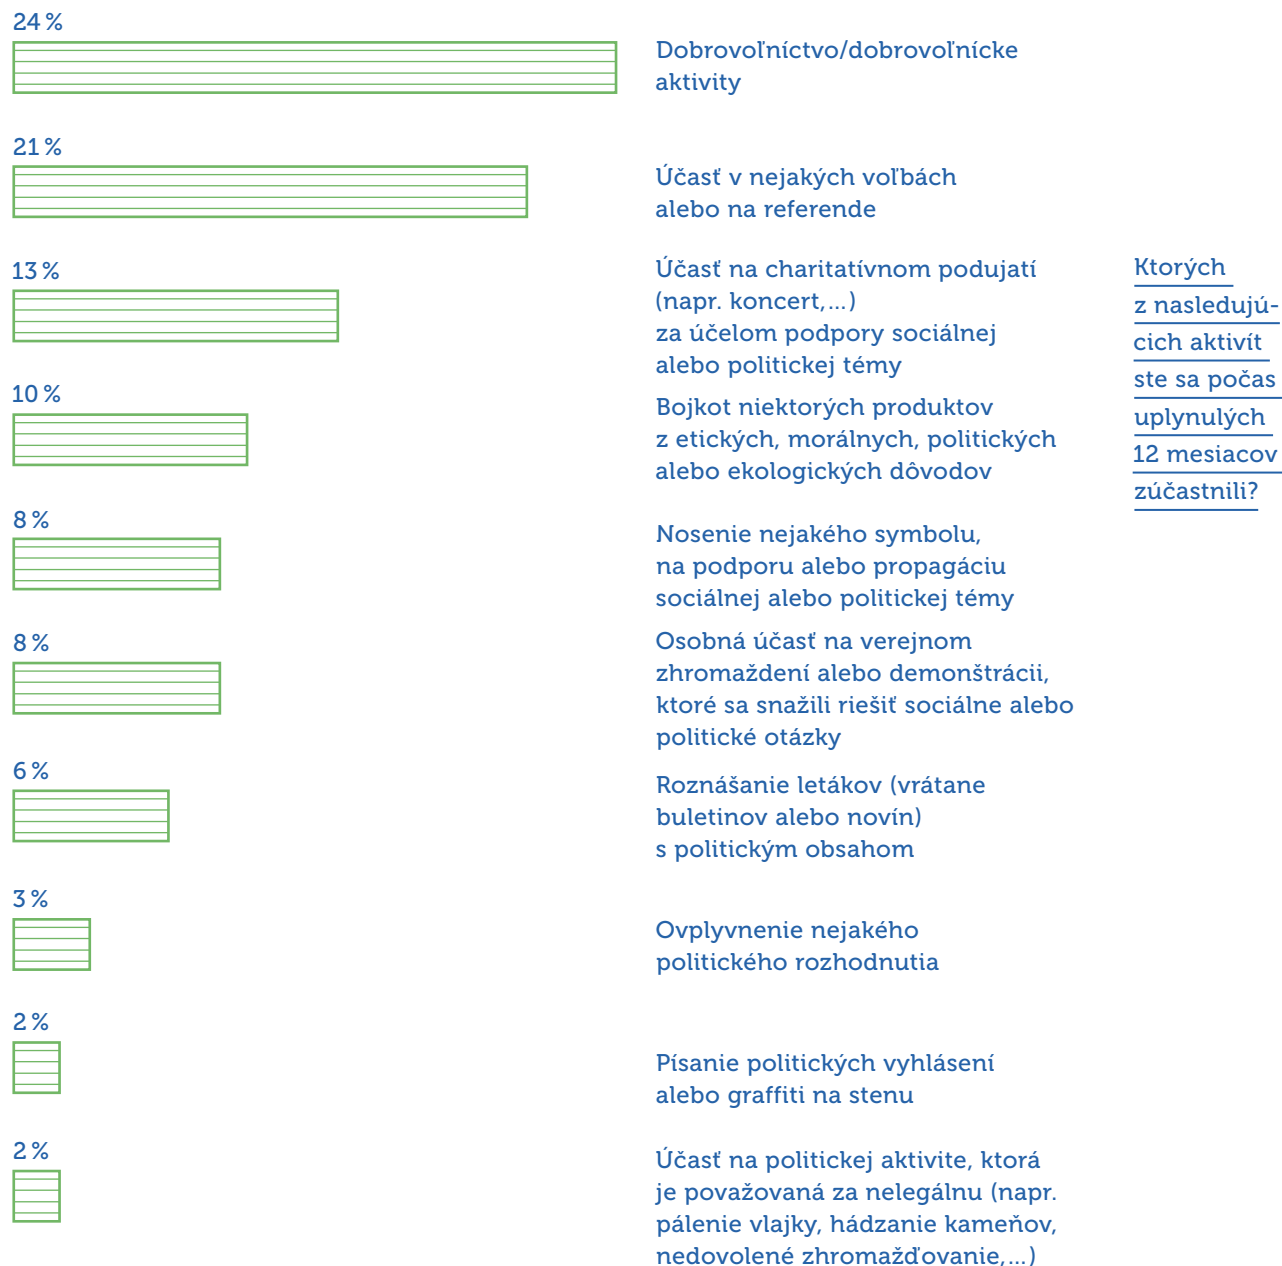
Ktorých z nasledujúcich aktivít ste sa počas uplynulých 12 mesiacov zúčastnili?

24 %
Dobrovoľníctvo/dobrovoľnícke aktivity

21 %
Účasť v nejakých voľbách alebo na referende

13 %
Účasť na charitatívnom podujatí (napr. koncert,...) za účelom podpory sociálnej alebo politickej témy

10 %
Bojkot niektorých produktov z etických, morálnych, politických alebo ekologických dôvodov

8 %
Nosenie nejakého symbolu, na podporu alebo propagáciu sociálnej alebo politickej témy

8 %
Osobná účasť na verejnom zhromaždení alebo demonštrácii, ktoré sa snažili riešiť sociálne alebo politické otázky

6 %
Roznášanie letákov (vrátane buletinov alebo novín) s politickým obsahom

3 %
Ovplyvnenie nejakého politického rozhodnutia

2 %
Písanie politických vyhlásení alebo graffiti na stenu

2 %
Účasť na politickej aktivite, ktorá je považovaná za nelegálnu (napr. pálenie vlajky, hádzanie kameňov, nedovolené zhromažďovanie,...)